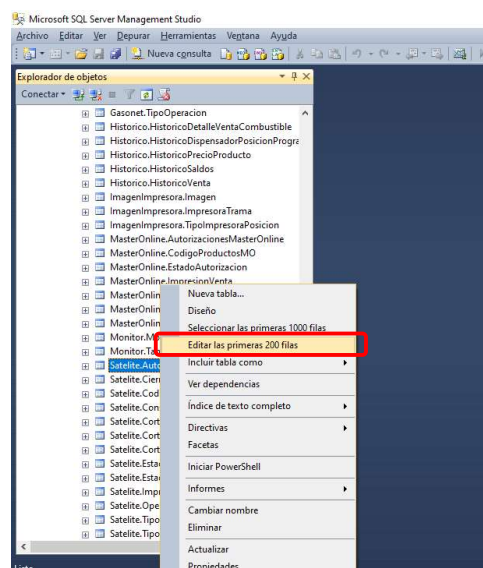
Microsoft SQL Server Management Studio

Archivo Editar Ver Depurar Herramientas Ventana Ayuda

Nueva consulta

Explorador de objetos

Conectar

Gasonet.TipoOperacion
Historico.HistoricoDetalleVentaCombustible
Historico.HistoricoDispensadorPosicionProgra
Historico.HistoricoPrecioProducto
Historico.HistoricoSaldos
Historico.HistoricoVenta
ImagenImpresora.Imagen
ImagenImpresora.ImpresoraTrama
ImagenImpresora.TipoImpresoraPosicion
MasterOnline.AutorizacionesMasterOnline
MasterOnline.CodigoProductosMO
MasterOnline.EstadoAutorizacion
MasterOnline.ImpresionVenta
MasterOnlin
MasterOnlin
MasterOnlin
Monitor.M
Monitor.Ta
Satelite.Auto
Satelite.Cier
Satelite.Cod
Satelite.Con
Satelite.Cort
Satelite.Cort
Satelite.Cort
Satelite.Esta
Satelite.Esta
Satelite.Impr
Satelite.Ope
Satelite.Tipo
Satelite.Tipo

Nueva tabla...
Diseño
Seleccionar las primeras 1000 filas
Editar las primeras 200 filas
Incluir tabla como
Ver dependencias
Índice de texto completo
Directivas
Facetas
Iniciar PowerShell
Informes
Cambiar nombre
Eliminar
Actualizar
Propiedades

Listo